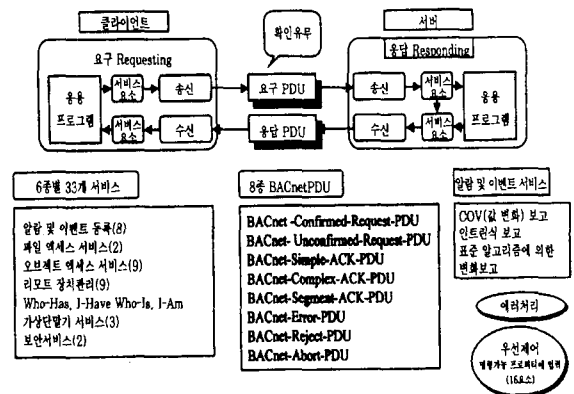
클라이언트

서버

확인유무

요구 Requesting

응답 Responding

응용 프로그램

서비스 요소

송신

요구 PDU

송신

서비스 요소

응용 프로그램

서비스 요소

수신

응답 PDU

수신

서비스 요소

6종별 33개 서비스

알람 및 이벤트 등록(8)
파일 액세스 서비스(2)
오브젝트 액세스 서비스(9)
리모트 장치관리(9)
Who-Has, I-Have Who-Is, I-Am
가상단말기 서비스(3)
보안서비스(2)

8종 BACnetPDU

BACnet -Confirmed-Request-PDU
BACnet- Unconfirmed-Request-PDU
BACnet-Simple-ACK-PDU
BACnet-Complex-ACK-PDU
BACnet-Segment-ACK-PDU
BACnet-Error-PDU
BACnet-Reject-PDU
BACnet-Abort-PDU

알람 및 이벤트 서비스

COV(값 변화) 보고
인트린식 보고
표준 알고리즘에 의한 변화보고

에러처리

우선제어
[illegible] (16요소)